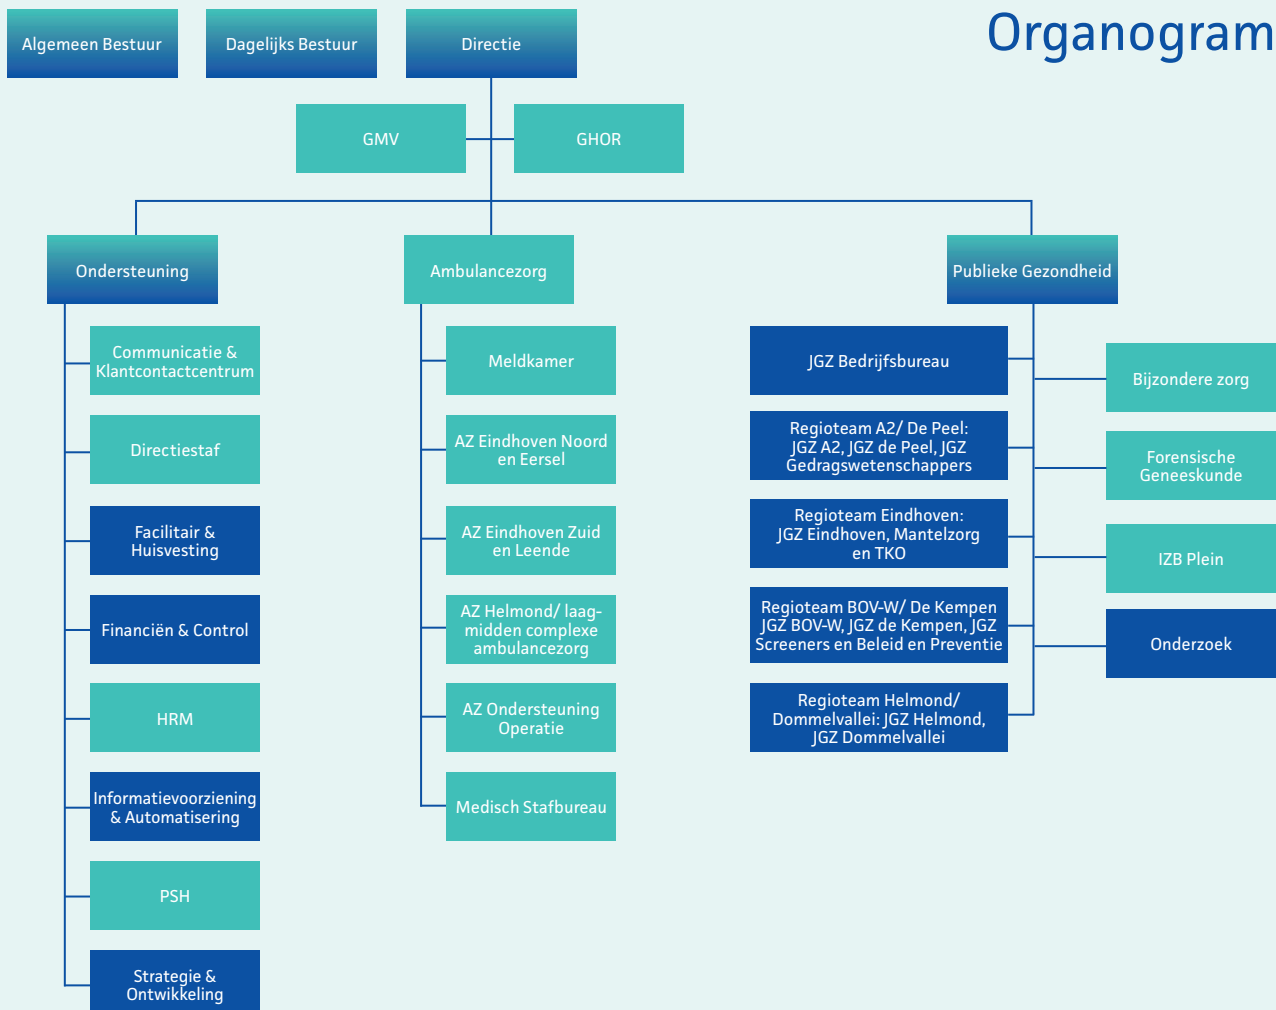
Organogram

Algemeen Bestuur

Dagelijks Bestuur

Directie

GMV

GHOR

Ondersteuning

Ambulancezorg

Publieke Gezondheid

Communicatie & Klantcontactcentrum

Directiestaf

Facilitair & Huisvesting

Financiën & Control

HRM

Informatievoorziening & Automatisering

PSH

Strategie & Ontwikkeling

Meldkamer

AZ Eindhoven Noord en Eersel

AZ Eindhoven Zuid en Leende

AZ Helmond/ laag-midden complexe ambulancezorg

AZ Ondersteuning Operatie

Medisch Stafbureau

JGZ Bedrijfsbureau

Regioteam A2/ De Peel: JGZ A2, JGZ de Peel, JGZ Gedragswetenschappers

Regioteam Eindhoven: JGZ Eindhoven, Mantelzorg en TKO

Regioteam BOV-W/ De Kempen JGZ BOV-W, JGZ de Kempen, JGZ Screeners en Beleid en Preventie

Regioteam Helmond/ Dommelvallei: JGZ Helmond, JGZ Dommelvallei

Bijzondere zorg

Forensische Geneeskunde

IZB Plein

Onderzoek